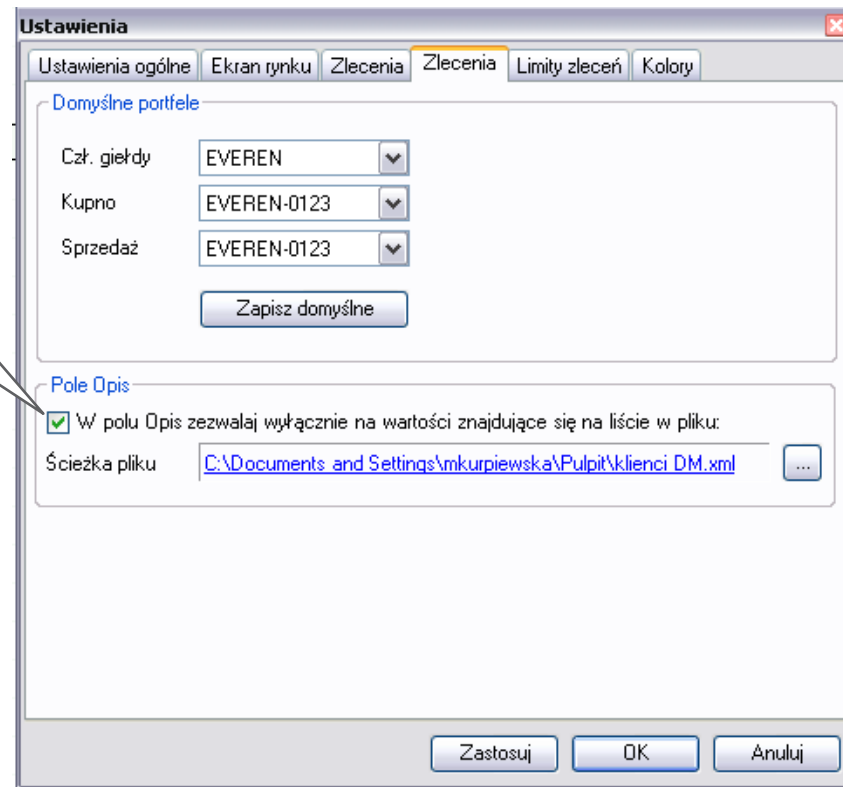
Ustawienia

Ustawienia ogólne | Ekran rynku | Zlecenia | Zlecenia | Limity zleceń | Kolory

Domyślne portfele

Czł. giełdy EVEREN

Kupno EVEREN-0123

Sprzedaż EVEREN-0123

Zapisz domyślne

Pole Opis

W polu Opis zezwalaj wyłącznie na wartości znajdujące się na liście w pliku:

Ścieżka pliku C:\Documents and Settings\mkurpiewska\Pulpit\klienci DM.xml ...

Zastosuj OK Anuluj